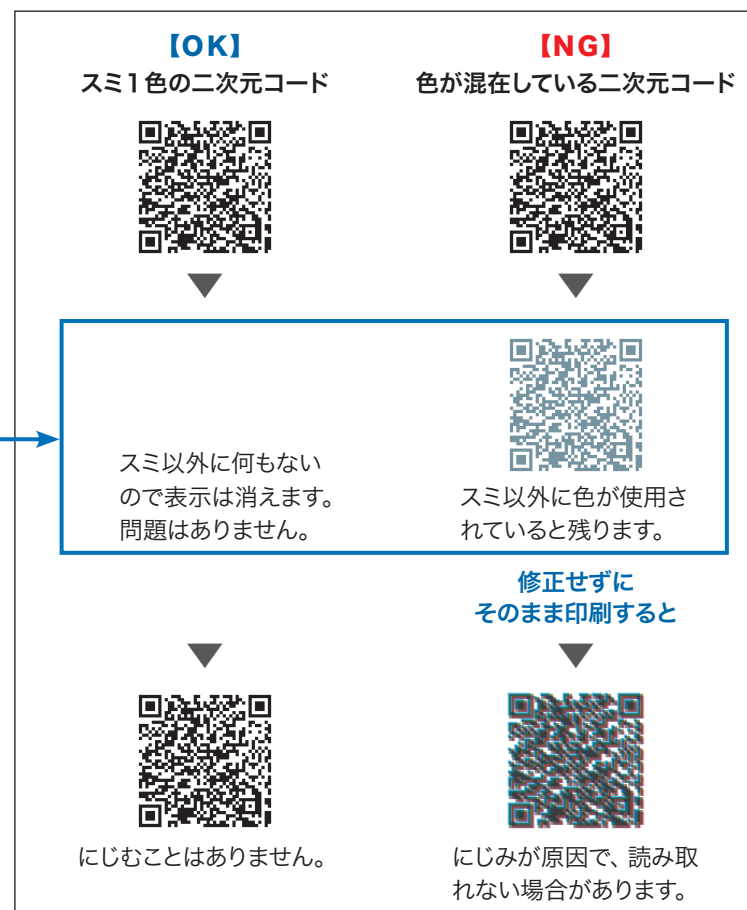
【OK】
スミ1色の二次元コード

【NG】
色が混在している二次元コード

スミ以外に何もないので表示は消えます。問題はありません。

スミ以外に色が使用されていると残ります。

修正せずにそのまま印刷すると

にじむことはありません。

にじみが原因で、読み取れない場合があります。